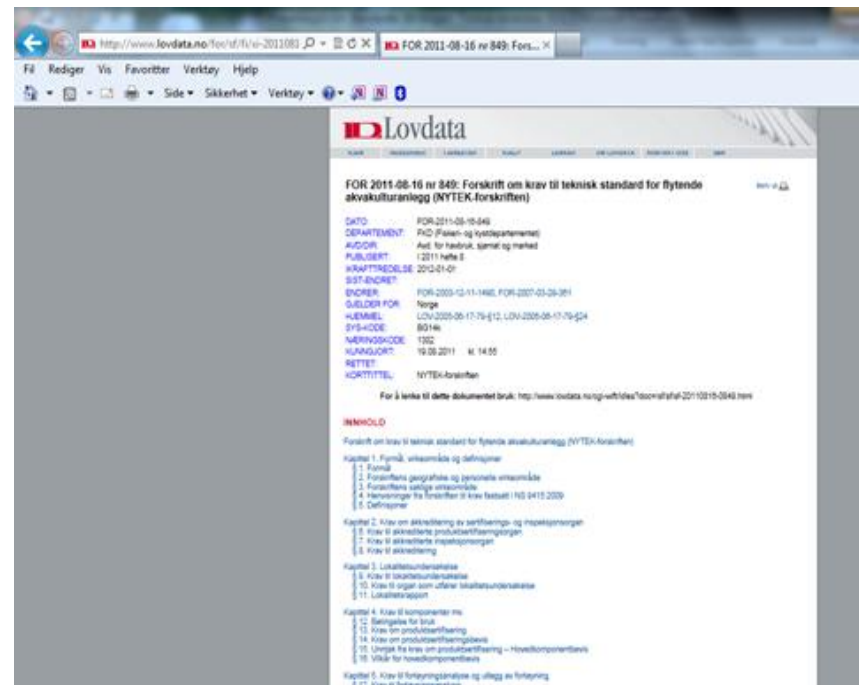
http://www.lovdata.no/for/sf/fi/xi-2011081 FOR 2011-08-16 nr 849: Fors...

Fil Rediger Vis Favoritter Verktøy Hjelp

Side ▾ Sikkerhet ▾ Verktøy ▾

Lovdata

FOR 2011-08-16 nr 849: Forskrift om krav til teknisk standard for flytende akvakulturanlegg (NYTEK-forskriften)

DATO: FOR-2011-08-16-849
DEPARTEMENT: FKD (Fiskeri- og kystdepartementet)
AVD/DIR: Avd. for havbruk, sjømat og marked
PUBLISERT: I 2011 hefte 8
IKRAFTTREDELSE: 2012-01-01
SIST-ENDRET:
ENDRER: FOR-2003-12-11-1490, FOR-2007-03-29-361
GJELDER FOR: Norge
HJEMMEL: LOV-2005-06-17-79-§12, LOV-2005-06-17-79-§24
SYS-KODE: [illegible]
NÆRINGSKODE: 1302
KUNNGJORT: 19.08.2011 kl. 14.55
RETTET:
KORTTITTEL: NYTEK-forskriften

For å lenke til dette dokumentet bruk: http://www.lovdata.no/cgi-wift/ldles?doc=/sf/sf/sf-20110816-0849.html

INNHOLD

Forskrift om krav til teknisk standard for flytende akvakulturanlegg (NYTEK-forskriften)

Kapittel 1. Formål, virkeområde og definisjoner
§ 1. Formål
§ 2. Forskriftens geografiske og personelle virkeområde
§ 3. Forskriftens saklige virkeområde
§ 4. Henvisninger fra forskriften til krav fastsatt i NS 9415:2009
§ 5. Definisjoner

Kapittel 2. Krav om akkreditering av sertifiserings- og inspeksjonsorgan
§ 6. Krav til akkrediterte produktsertifiseringsorgan
§ 7. Krav til akkrediterte inspeksjonsorgan
§ 8. Krav til akkreditering

Kapittel 3. Lokalitetsundersøkelse
§ 9. Krav til lokalitetsundersøkelse
§ 10. Krav til organ som utfører lokalitetsundersøkelse
§ 11. Lokalitetsrapport

Kapittel 4. Krav til komponenter mv.
§ 12. Betingelse for bruk
§ 13. Krav om produktsertifisering
§ 14. Krav om produktsertifiseringsbevis
§ 15. Unntak fra krav om produktsertifisering – Hovedkomponentbevis
§ 16. Vilkår for hovedkomponentbevis

Kapittel 5. Krav til fortøyningsanalyse og utlegg av fortøyning